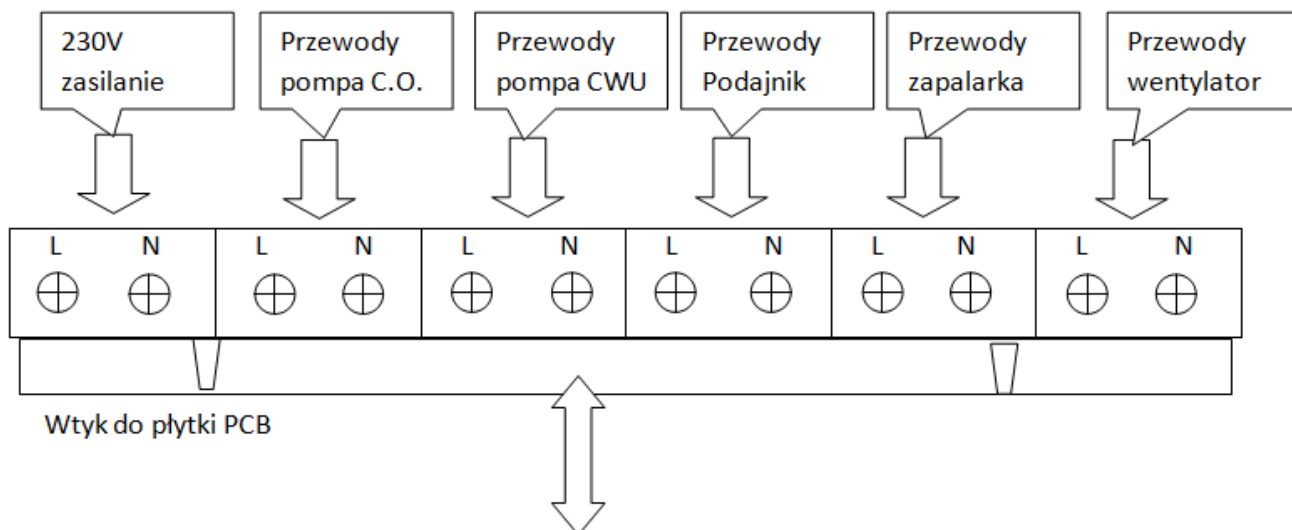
230V zasilanie

Przewody pompa C.O.

Przewody pompa CWU

Przewody Podajnik

Przewody zapalarka

Przewody wentylator

| L | N | L | N | L | N | L | N | L | N | L | N |
|---|---|---|---|---|---|---|---|---|---|---|---|

Wtyk do płytki PCB